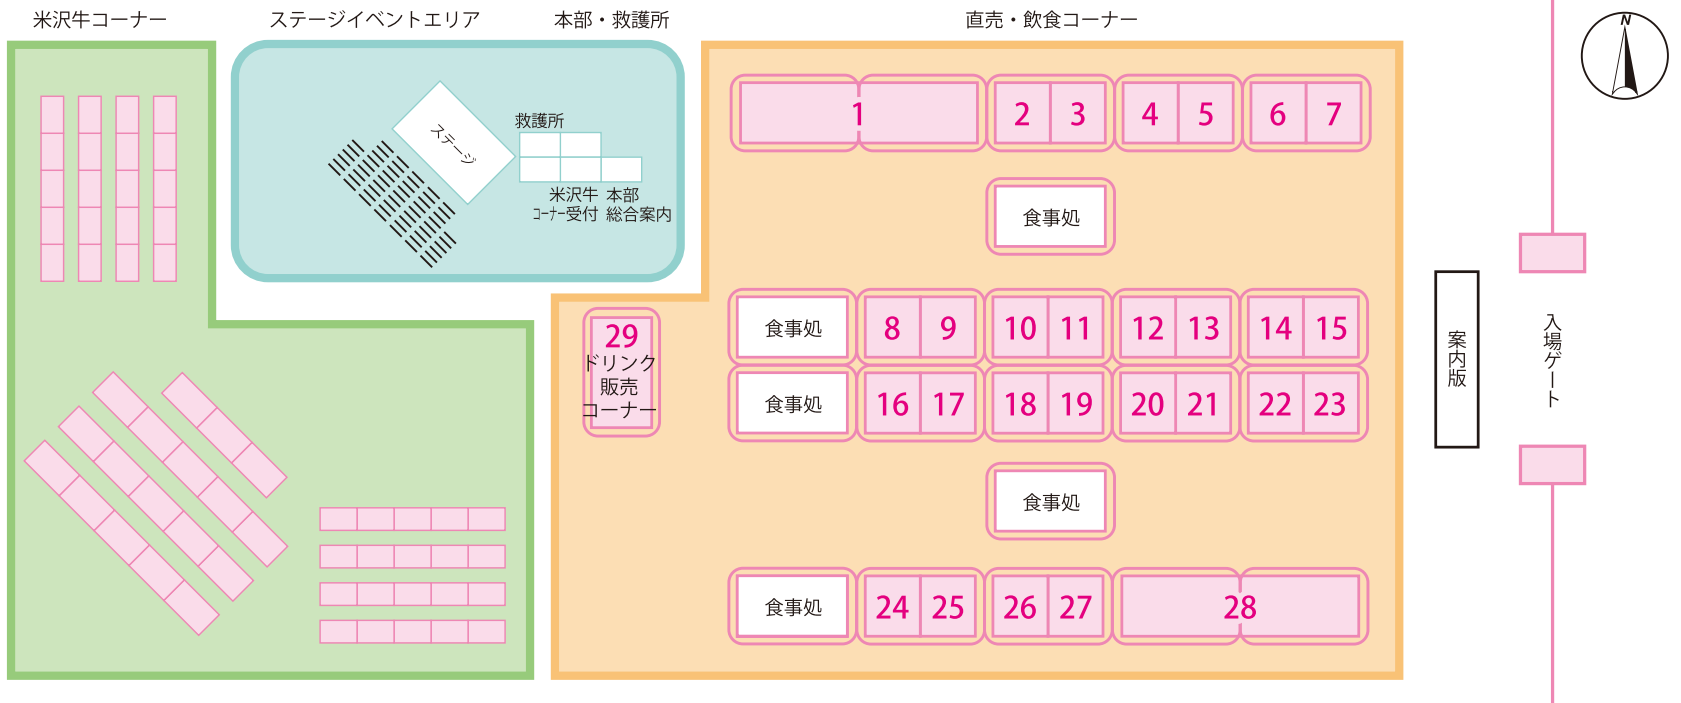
米沢牛コーナー
ステージイベントエリア
本部・救護所
直売・飲食コーナー

N

ステージ
救護所
米沢牛 コーナー受付
本部 総合案内

1
2 3
4 5
6 7
食事処
食事処
8 9
10 11
12 13
14 15
29
ドリンク販売コーナー
食事処
16 17
18 19
20 21
22 23
食事処
食事処
24 25
26 27
28

案内版
入場ゲート